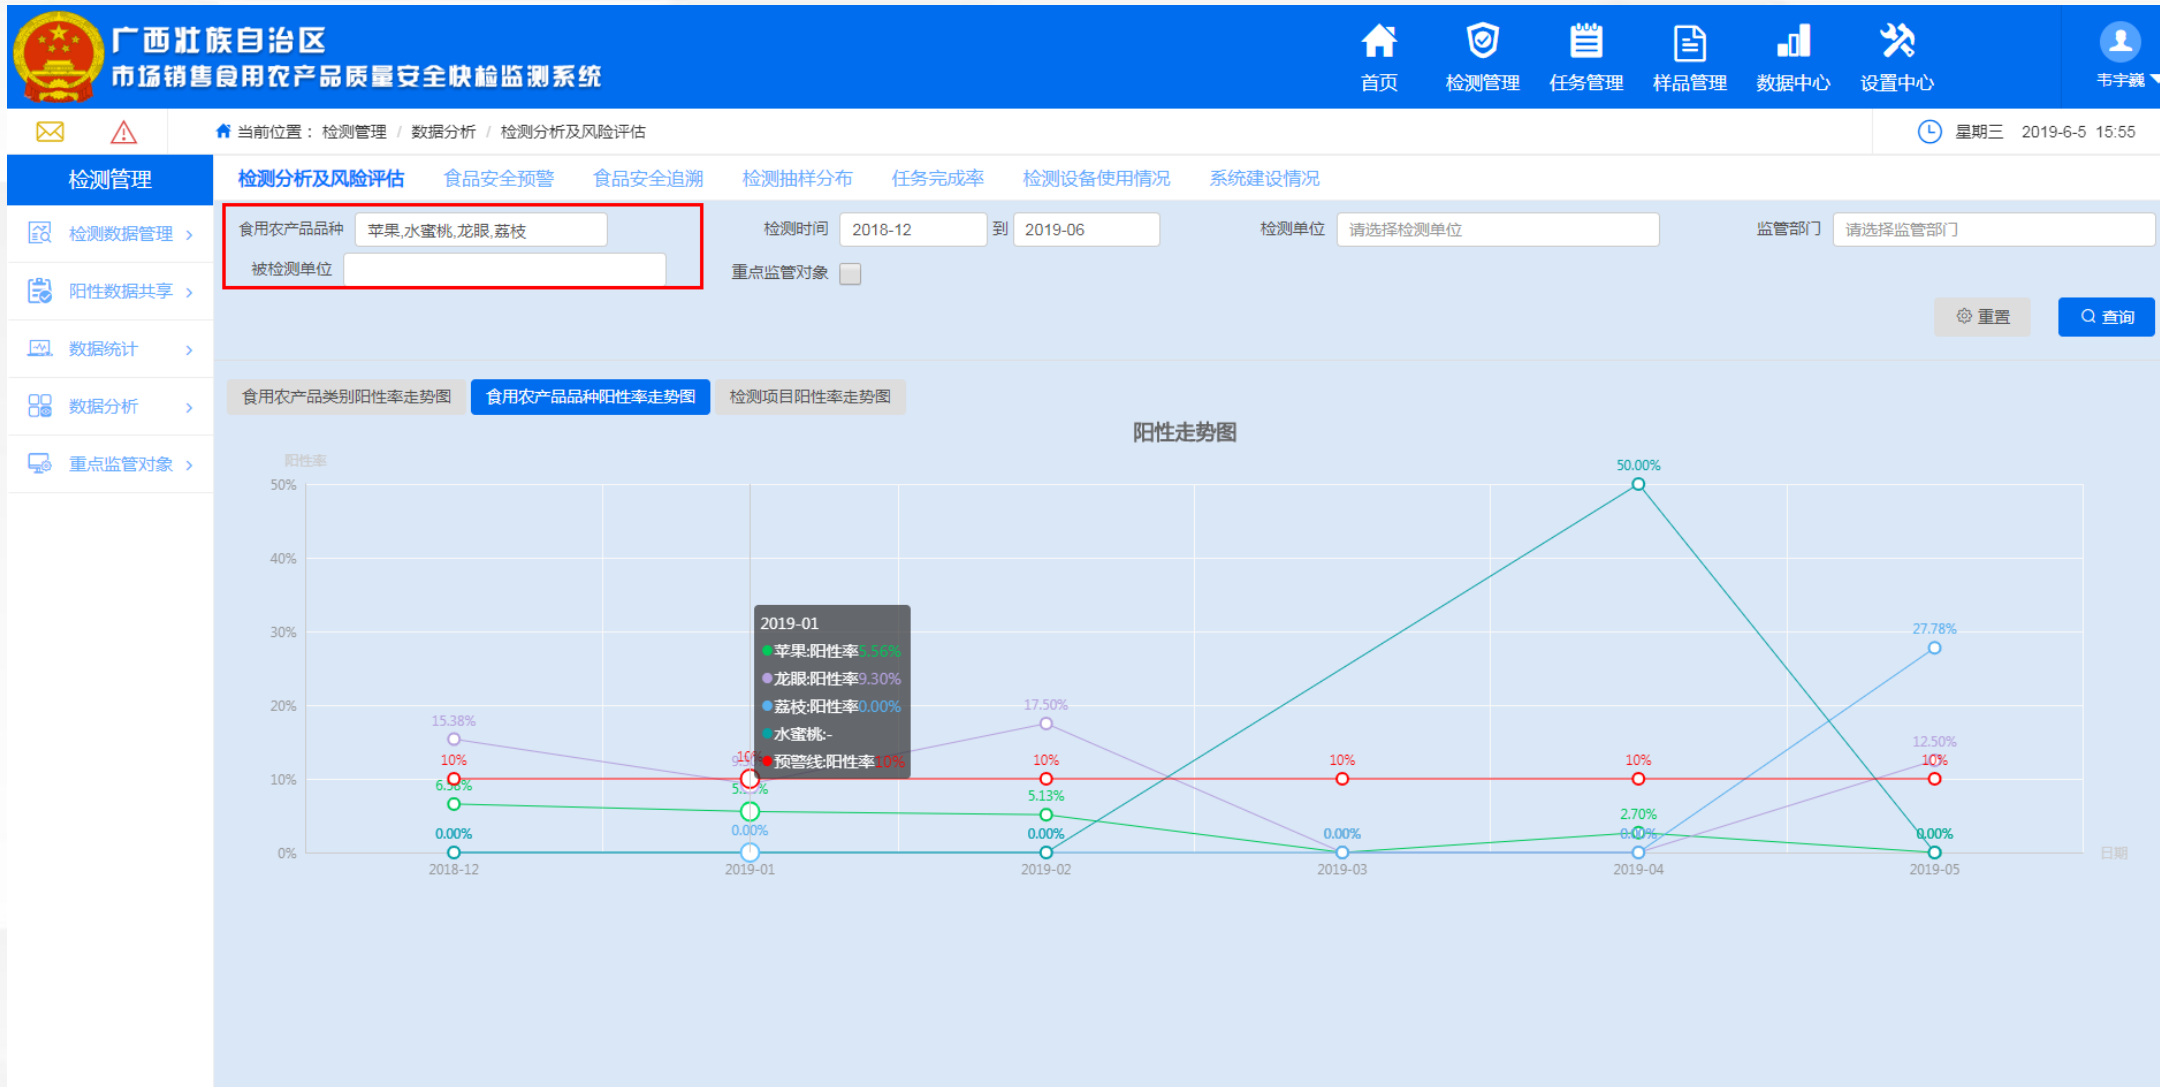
广西壮族自治区
市场销售食用农产品质量安全快检监测系统

首页 检测管理 任务管理 样品管理 数据中心 设置中心 韦宇巍

当前位置： 检测管理 / 数据分析 / 检测分析及风险评估

星期三 2019-6-5 15:55

检测管理

检测数据管理 >
阳性数据共享 >
数据统计 >
数据分析 >
重点监管对象 >

检测分析及风险评估 食品安全预警 食品安全追溯 检测抽样分布 任务完成率 检测设备使用情况 系统建设情况

食用农产品品种 苹果,水蜜桃,龙眼,荔枝
被检测单位
检测时间 2018-12 到 2019-06
重点监管对象
检测单位 请选择检测单位
监管部门 请选择监管部门

重置 查询

食用农产品类别阳性率走势图 食用农产品品种阳性率走势图 检测项目阳性率走势图

阳性走势图

阳性率
50%
40%
30%
20%
10%
0%

2018-12 2019-01 2019-02 2019-03 2019-04 2019-05
日期

15.38%
10%
6.58%
0.00%
10%
5.56%
0.00%
17.50%
10%
5.13%
0.00%
10%
0.00%
50.00%
10%
2.70%
0.00%
27.78%
12.50%
10%
0.00%

2019-01
苹果:阳性率5.56%
龙眼:阳性率9.30%
荔枝:阳性率0.00%
水蜜桃:-
预警线:阳性率10%